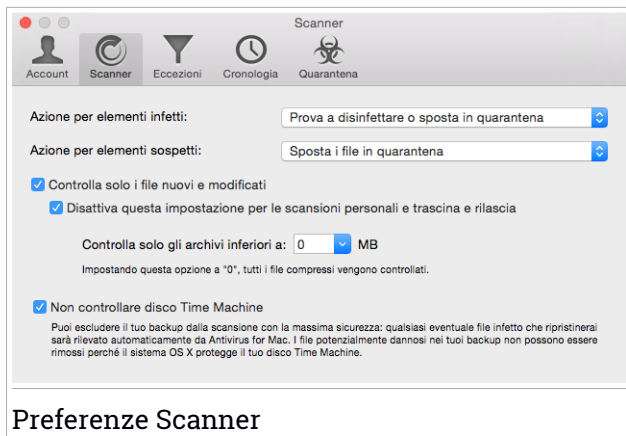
Scanner

Account Scanner Eccezioni Cronologia Quarantena

Azione per elementi infetti: Prova a disinfettare o sposta in quarantena

Azione per elementi sospetti: Sposta i file in quarantena

Controlla solo i file nuovi e modificati

Disattiva questa impostazione per le scansioni personali e trascina e rilascia

Controlla solo gli archivi inferiori a: 0 MB

Impostando questa opzione a "0", tutti i file compressi vengono controllati.

Non controllare disco Time Machine

Puoi escludere il tuo backup dalla scansione con la massima sicurezza: qualsiasi eventuale file infetto che ripristinerai sarà rilevato automaticamente da Antivirus for Mac. I file potenzialmente dannosi nei tuoi backup non possono essere rimossi perché il sistema OS X protegge il tuo disco Time Machine.

Preferenze Scanner